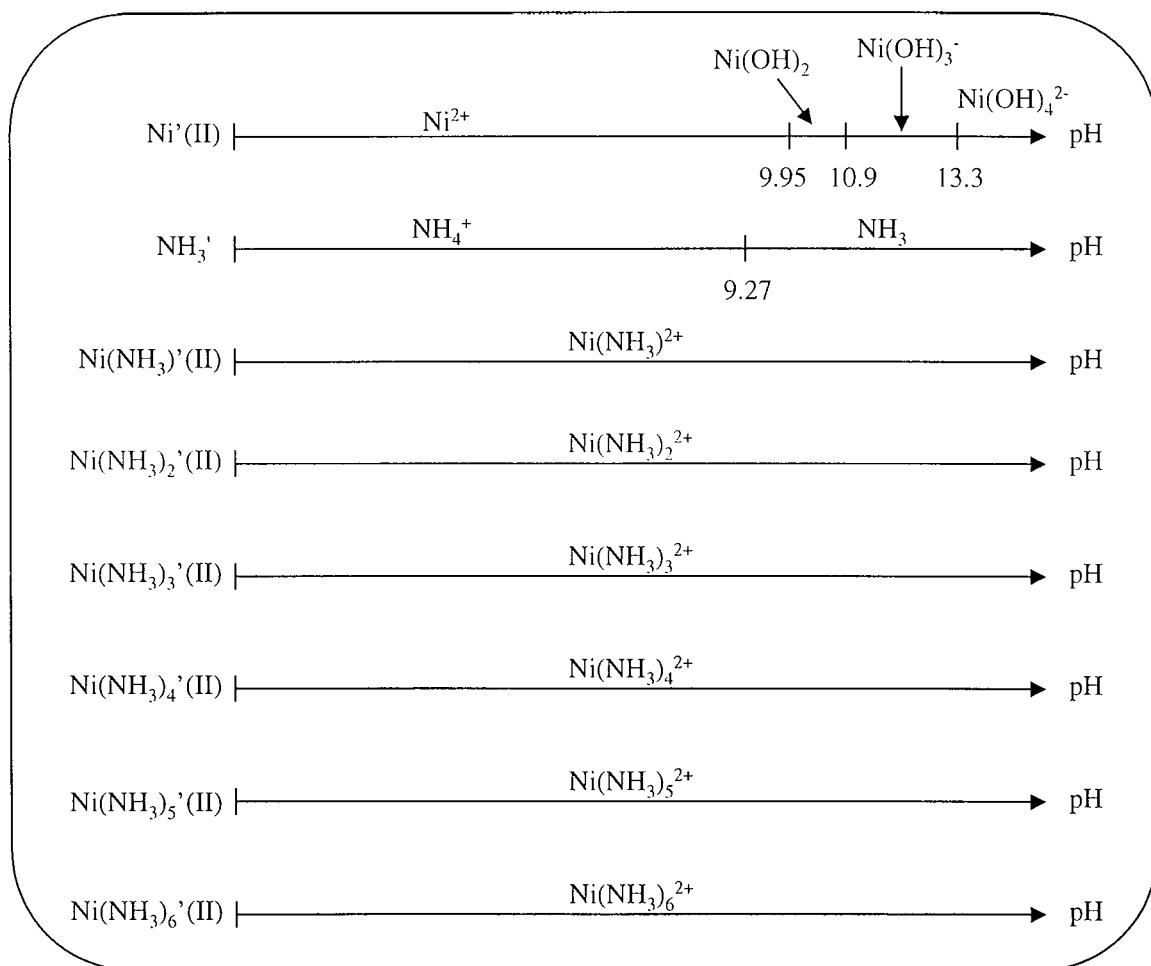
$Ni(OH)_2$ $Ni(OH)_3^-$ $Ni(OH)_4^{2-}$

Ni'(II) $Ni^{2+}$ 9.95 10.9 13.3 pH

$NH_3$' $NH_4^+$ $NH_3$ 9.27 pH

$Ni(NH_3)$'(II) $Ni(NH_3)^{2+}$ pH

$Ni(NH_3)_2$'(II) $Ni(NH_3)_2^{2+}$ pH

$Ni(NH_3)_3$'(II) $Ni(NH_3)_3^{2+}$ pH

$Ni(NH_3)_4$'(II) $Ni(NH_3)_4^{2+}$ pH

$Ni(NH_3)_5$'(II) $Ni(NH_3)_5^{2+}$ pH

$Ni(NH_3)_6$'(II) $Ni(NH_3)_6^{2+}$ pH